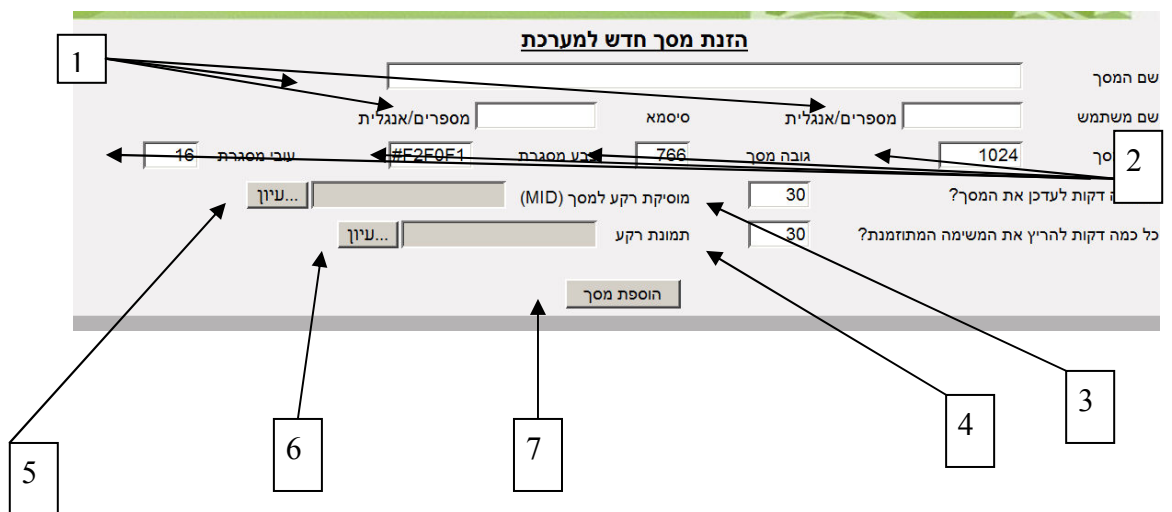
הזנת מסך חדש למערכת

שם המסך

שם משתמש
מספרים/אנגלית
סיסמא
מספרים/אנגלית

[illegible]סך 1024
גובה מסך 766
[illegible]בע מסגרת #F2F0F1
עובי מסגרת 16

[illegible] דקות לעדכן את המסך? 30
מוסיקת רקע למסך (MID)
עיון...

כל כמה דקות להריץ את המשימה המתוזמנת? 30
תמונת רקע
עיון...

הוספת מסך

1
2
3
4
5
6
7